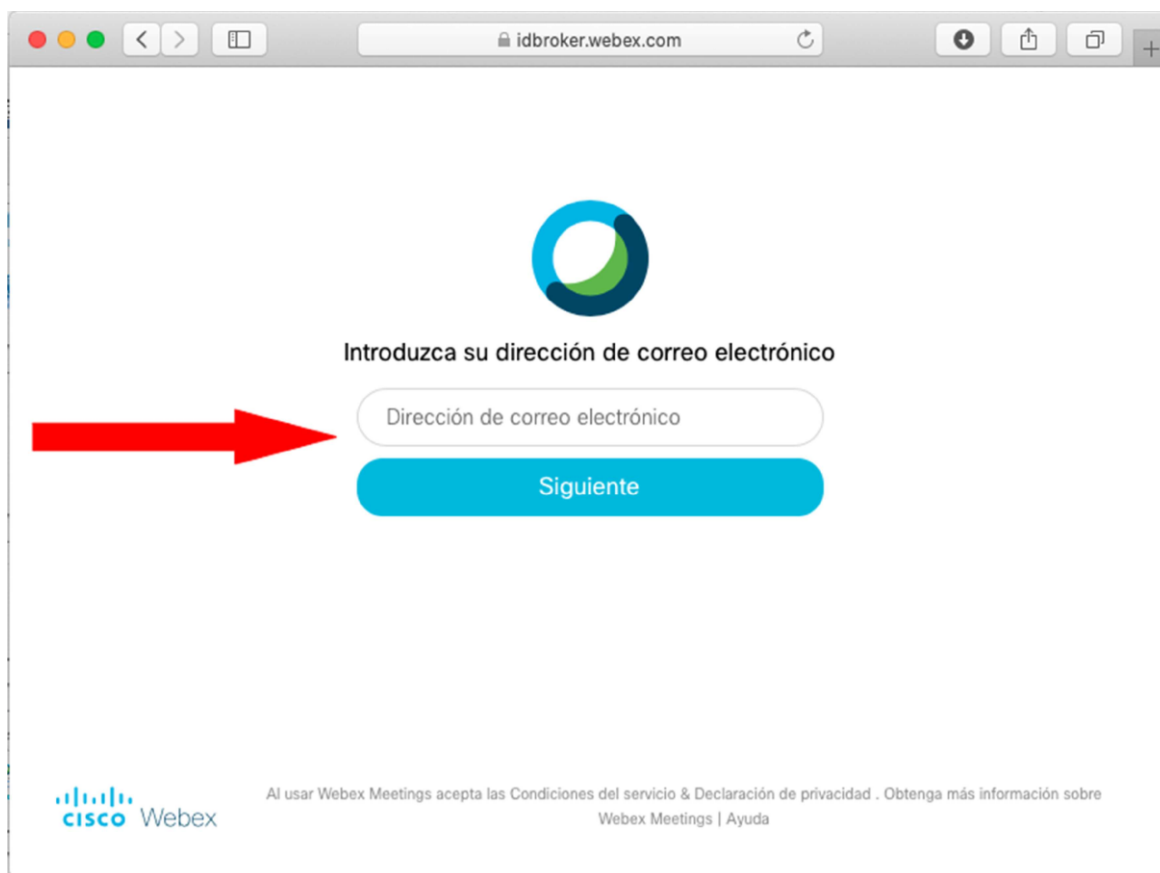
idbroker.webex.com

Introduzca su dirección de correo electrónico

Dirección de correo electrónico

Siguiente

cisco Webex

Al usar Webex Meetings acepta las Condiciones del servicio & Declaración de privacidad . Obtenga más información sobre Webex Meetings | Ayuda